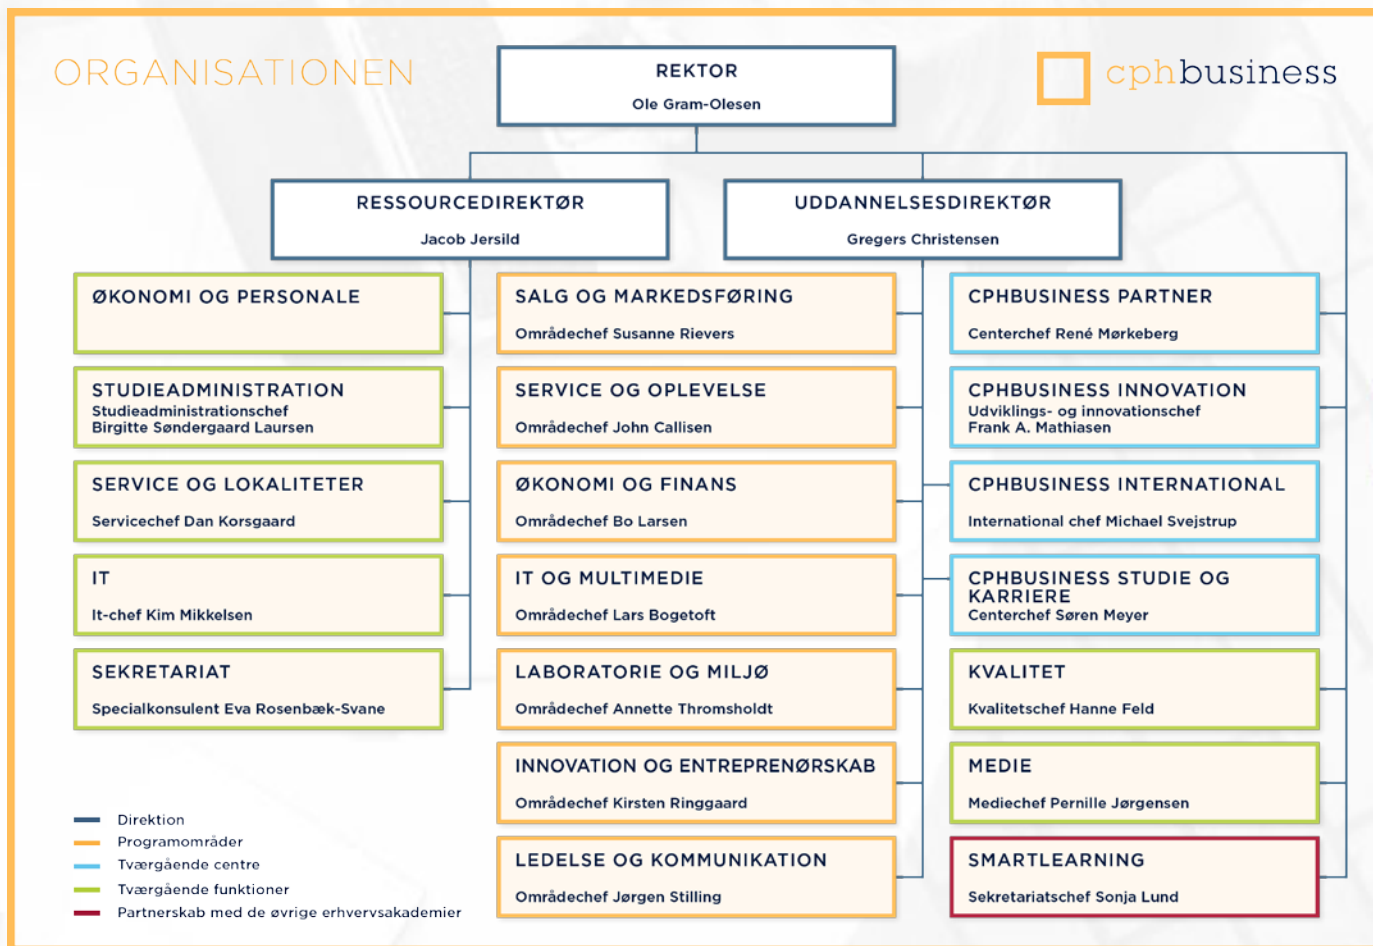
ORGANISATIONEN

REKTOR
Ole Gram-Olesen

cphbusiness

RESSOURCEDIREKTØR
Jacob Jersild

UDDANNELSESDIREKTØR
Gregers Christensen

ØKONOMI OG PERSONALE

STUDIEADMINISTRATION
Studieadministrationschef
Birgitte Søndergaard Laursen

SERVICE OG LOKALITETER
Servicechef Dan Korsgaard

IT
It-chef Kim Mikkelsen

SEKRETARIAT
Specialkonsulent Eva Rosenbæk-Svane

SALG OG MARKEDSFØRING
Områdechef Susanne Rievers

SERVICE OG OPLEVELSE
Områdechef John Callisen

ØKONOMI OG FINANS
Områdechef Bo Larsen

IT OG MULTIMEDIE
Områdechef Lars Bogetoft

LABORATORIE OG MILJØ
Områdechef Annette Thromsholdt

INNOVATION OG ENTREPRENØRSKAB
Områdechef Kirsten Ringgaard

LEDELSE OG KOMMUNIKATION
Områdechef Jørgen Stilling

CPHBUSINESS PARTNER
Centerchef René Mørkeberg

CPHBUSINESS INNOVATION
Udviklings- og innovationschef
Frank A. Mathiasen

CPHBUSINESS INTERNATIONAL
International chef Michael Svejstrup

CPHBUSINESS STUDIE OG KARRIERE
Centerchef Søren Meyer

KVALITET
Kvalitetschef Hanne Feld

MEDIE
Mediechef Pernille Jørgensen

SMARTLEARNING
Sekretariatschef Sonja Lund

Direktion
Programområder
Tværgående centre
Tværgående funktioner
Partnerskab med de øvrige erhvervsakademier